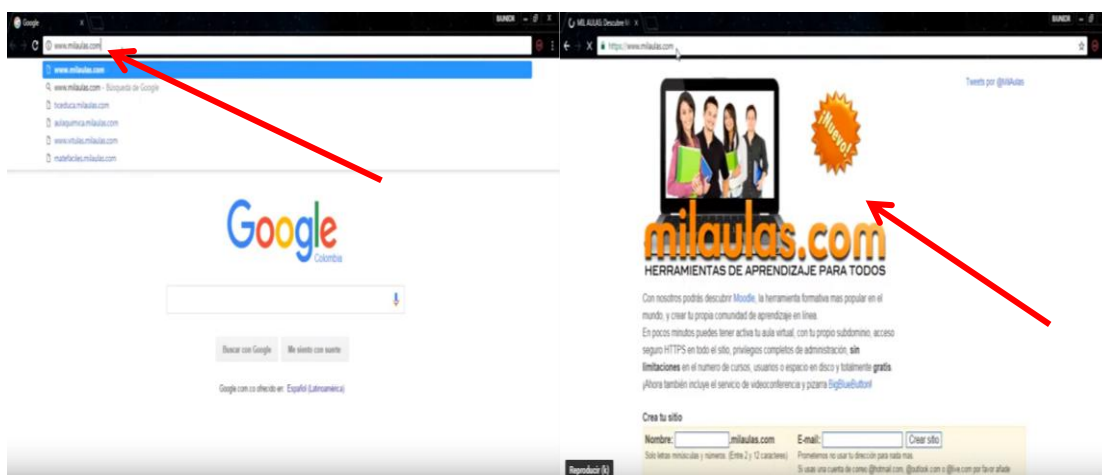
Google
BUNKER
www.milaulas.com
www.milaulas.com
www.milaulas.com - Búsqueda de Google
ticeduca.milaulas.com
aulaquimica.milaulas.com
www.virtulas.milaulas.com
matefaciles.milaulas.com

Google
Colombia

Buscar con Google
Me siento con suerte

Google.com.co ofrecido en: Español (Latinoamérica)

MILAULAS: Descubre M
BUNKER
https://www.milaulas.com

Tweets por @MilAulas

¡Nuevo!

milaulas.com
HERRAMIENTAS DE APRENDIZAJE PARA TODOS

Con nosotros podrás descubrir Moodle, la herramienta formativa mas popular en el mundo, y crear tu propia comunidad de aprendizaje en línea.
En pocos minutos puedes tener activa tu aula virtual, con tu propio subdominio, acceso seguro HTTPS en todo el sitio, privilegios completos de administración, sin limitaciones en el numero de cursos, usuarios o espacio en disco y totalmente gratis.
¡Ahora también incluye el servicio de videoconferencia y pizarra BigBlueButton!

Crea tu sitio
Nombre: .milaulas.com
Solo letras minúsculas y números. (Entre 2 y 12 caracteres)
E-mail:
Crear sitio
Prometemos no usar tu dirección para nada mas.
Si usas una cuenta de correo @hotmail.com, @outlook.com o @live.com por favor añade

Reproducir (k)